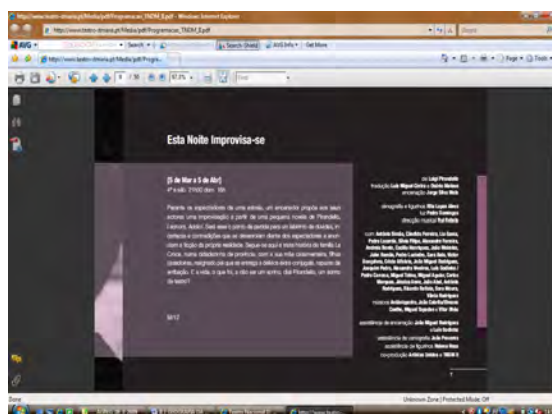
http://www.teatro-dmaria.pt/Media/pdf/Programacao_TNDM_Ep.pdf - Windows Internet Explorer

http://www.teatro-dmaria.pt/Media/pdf/Programacao_TNDM_Ep.pdf

AVG

Search

Search (Web)

AVG Info

Get More

http://www.teatro-dmaria.pt/Media/pdf/Progra...

Page

Tools

/ 36

97,5%

Find

Esta Noite Improvisa-se

[5 de Mar a 5 de Abr]

de Luigi Pirandello

tradução Luís Miguel Cintra e Dulce Melles

encenação Jorge Silva Melo

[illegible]

Unknown Zone | Protected Mode: Off

Done